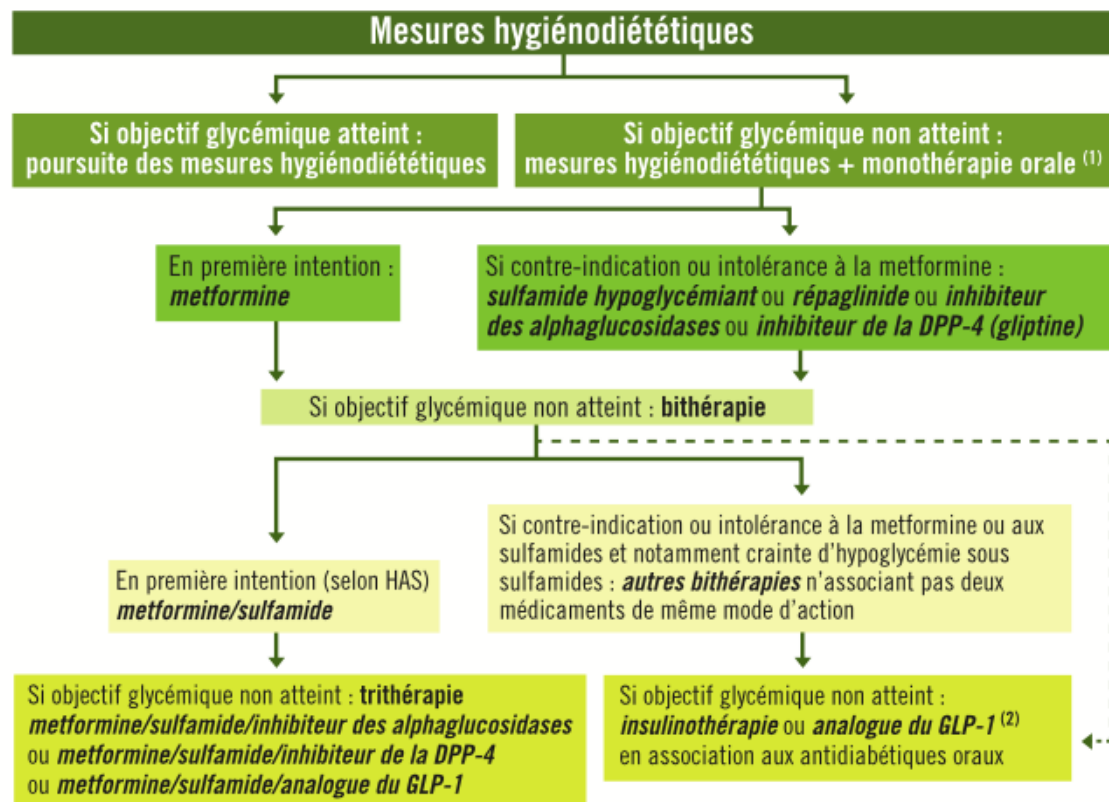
Mesures hygiénodiététiques

Si objectif glycémique atteint : poursuite des mesures hygiénodiététiques

Si objectif glycémique non atteint : mesures hygiénodiététiques + monothérapie orale $^{(1)}$

En première intention : ***metformine***

Si contre-indication ou intolérance à la metformine : ***sulfamide hypoglycémiant*** ou ***répaglinide*** ou ***inhibiteur des alphaglucosidases*** ou ***inhibiteur de la DPP-4 (gliptine)***

Si objectif glycémique non atteint : **bithérapie**

En première intention (selon HAS) ***metformine/sulfamide***

Si contre-indication ou intolérance à la metformine ou aux sulfamides et notamment crainte d'hypoglycémie sous sulfamides : ***autres bithérapies*** n'associant pas deux médicaments de même mode d'action

Si objectif glycémique non atteint : **trithérapie** ***metformine/sulfamide/inhibiteur des alphaglucosidases*** ou ***metformine/sulfamide/inhibiteur de la DPP-4*** ou ***metformine/sulfamide/analogue du GLP-1***

Si objectif glycémique non atteint : ***insulinothérapie*** ou ***analogue du GLP-1*** $^{(2)}$ en association aux antidiabétiques oraux